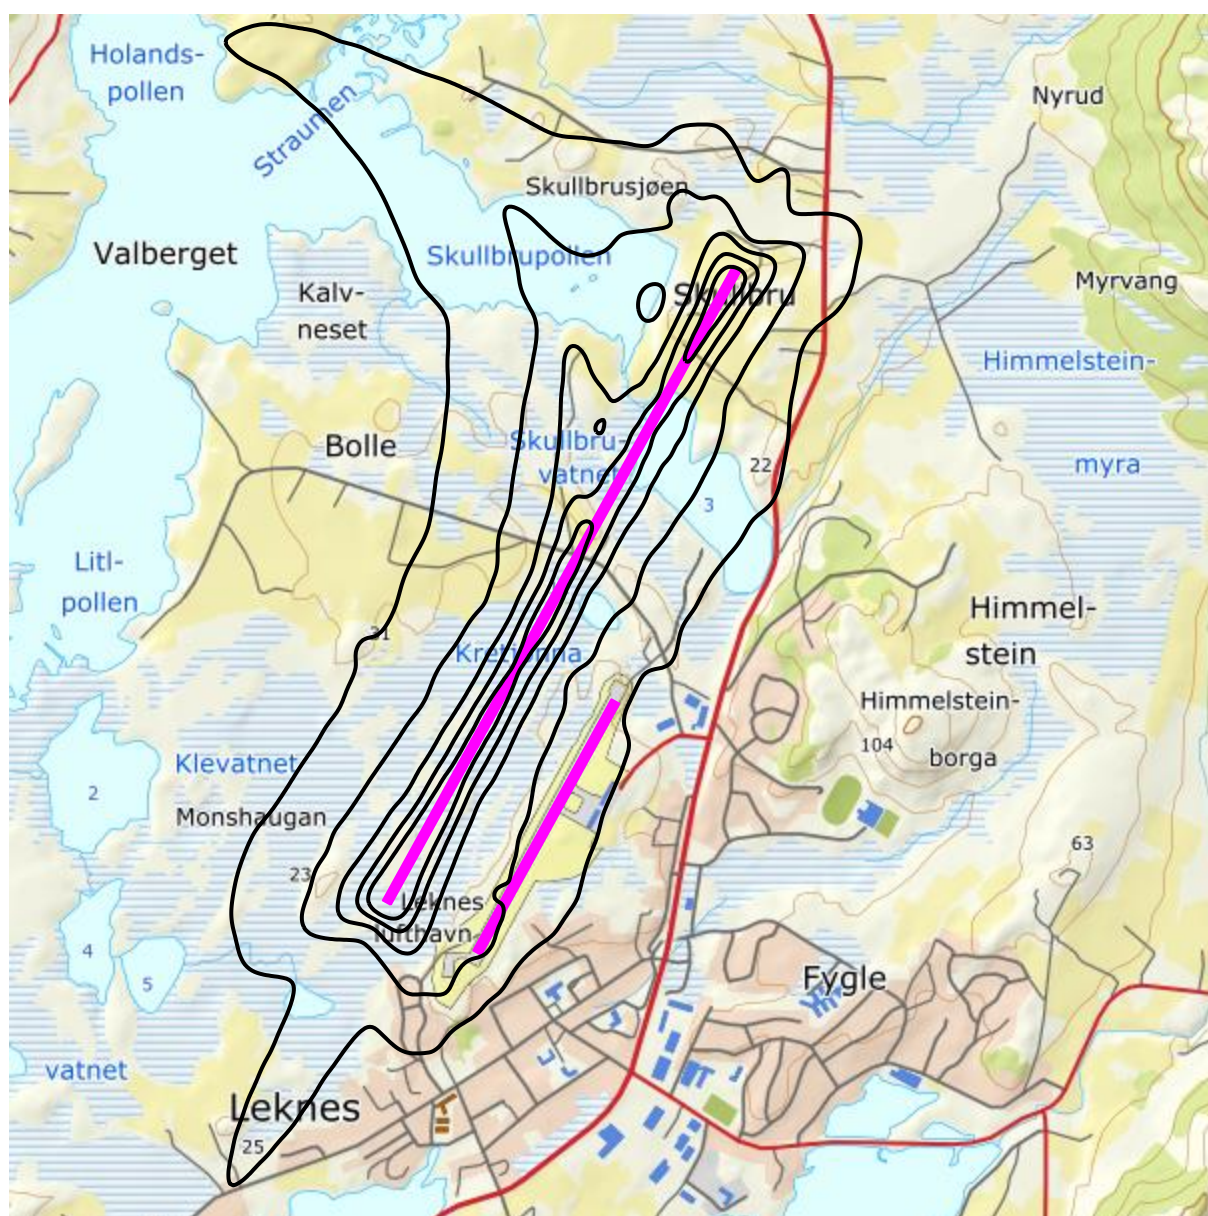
Holands-
pollen

Straumen

Nyrud

Skullbrusjøen

Valberget

Skullbrupollen

Skullbru

Myrvang

Kalv-
neset

Himmelstein-

Bolle

Skullbru-
vatnet

22

myra

3

Litl-
pollen

Himmel-
stein

21

Kretjønna

Himmelstein-

104

borga

Klevatnet

2

Monshaugan

63

23

Leknes
lufthavn

4

5

Fygle

vatnet

Leknes

25